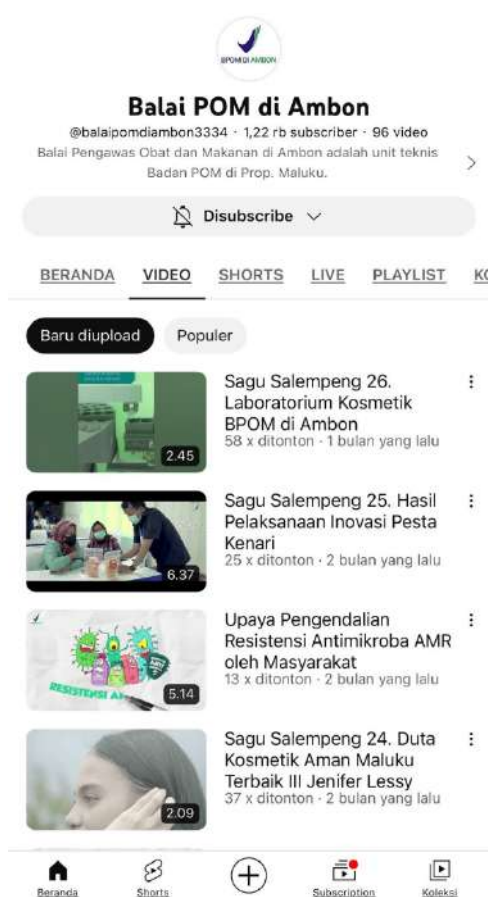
BPOM DI AMBON

Balai POM di Ambon

@balaipomdiambon3334 · 1,22 rb subscriber · 96 video

Balai Pengawas Obat dan Makanan di Ambon adalah unit teknis Badan POM di Prop. Maluku.

Disubscribe

BERANDA VIDEO SHORTS LIVE PLAYLIST K

Baru diupload Populer

2.45
Sagu Salempeng 26. Laboratorium Kosmetik BPOM di Ambon
58 x ditonton · 1 bulan yang lalu

6.37
Sagu Salempeng 25. Hasil Pelaksanaan Inovasi Pesta Kenari
25 x ditonton · 2 bulan yang lalu

RESISTENSI A
5.14
Upaya Pengendalian Resistensi Antimikroba AMR oleh Masyarakat
13 x ditonton · 2 bulan yang lalu

2.09
Sagu Salempeng 24. Duta Kosmetik Aman Maluku Terbaik III Jenifer Lessy
37 x ditonton · 2 bulan yang lalu

Beranda Shorts Subscription Koleksi